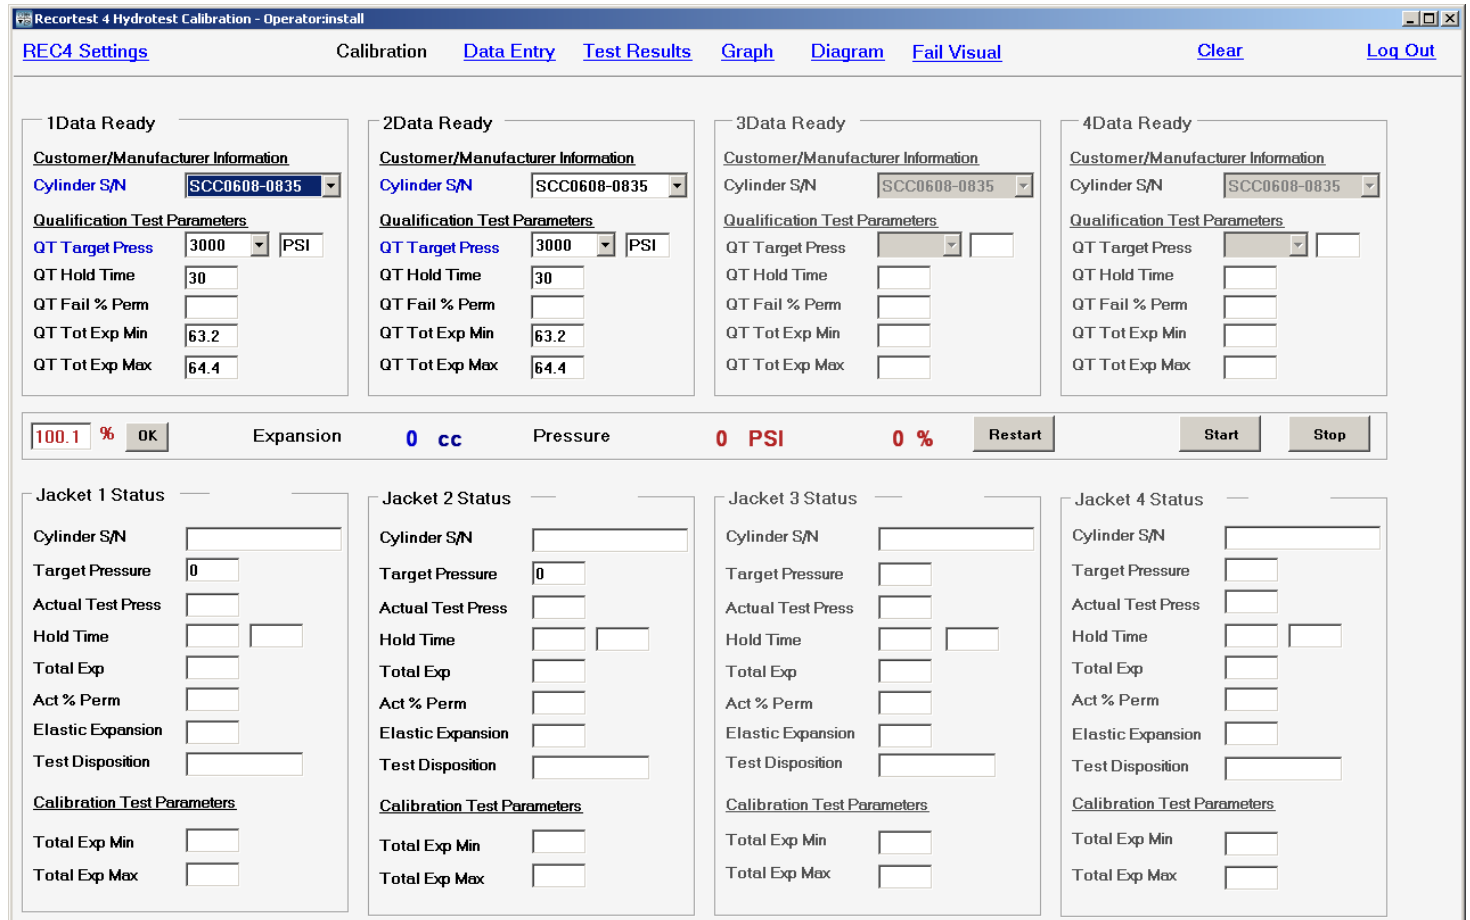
Recortest 4 Hydrotest Calibration - Operator:install

REC4 Settings Calibration Data Entry Test Results Graph Diagram Fail Visual Clear Log Out

1Data Ready
Customer/Manufacturer Information
Cylinder S/N SCC0608-0835
Qualification Test Parameters
QT Target Press 3000 PSI
QT Hold Time 30
QT Fail % Perm
QT Tot Exp Min 63.2
QT Tot Exp Max 64.4

2Data Ready
Customer/Manufacturer Information
Cylinder S/N SCC0608-0835
Qualification Test Parameters
QT Target Press 3000 PSI
QT Hold Time 30
QT Fail % Perm
QT Tot Exp Min 63.2
QT Tot Exp Max 64.4

3Data Ready
Customer/Manufacturer Information
Cylinder S/N SCC0608-0835
Qualification Test Parameters
QT Target Press
QT Hold Time
QT Fail % Perm
QT Tot Exp Min
QT Tot Exp Max

4Data Ready
Customer/Manufacturer Information
Cylinder S/N SCC0608-0835
Qualification Test Parameters
QT Target Press
QT Hold Time
QT Fail % Perm
QT Tot Exp Min
QT Tot Exp Max

100.1 % OK Expansion 0 cc Pressure 0 PSI 0 % Restart Start Stop

Jacket 1 Status
Cylinder S/N
Target Pressure 0
Actual Test Press
Hold Time
Total Exp
Act % Perm
Elastic Expansion
Test Disposition
Calibration Test Parameters
Total Exp Min
Total Exp Max

Jacket 2 Status
Cylinder S/N
Target Pressure 0
Actual Test Press
Hold Time
Total Exp
Act % Perm
Elastic Expansion
Test Disposition
Calibration Test Parameters
Total Exp Min
Total Exp Max

Jacket 3 Status
Cylinder S/N
Target Pressure
Actual Test Press
Hold Time
Total Exp
Act % Perm
Elastic Expansion
Test Disposition
Calibration Test Parameters
Total Exp Min
Total Exp Max

Jacket 4 Status
Cylinder S/N
Target Pressure
Actual Test Press
Hold Time
Total Exp
Act % Perm
Elastic Expansion
Test Disposition
Calibration Test Parameters
Total Exp Min
Total Exp Max